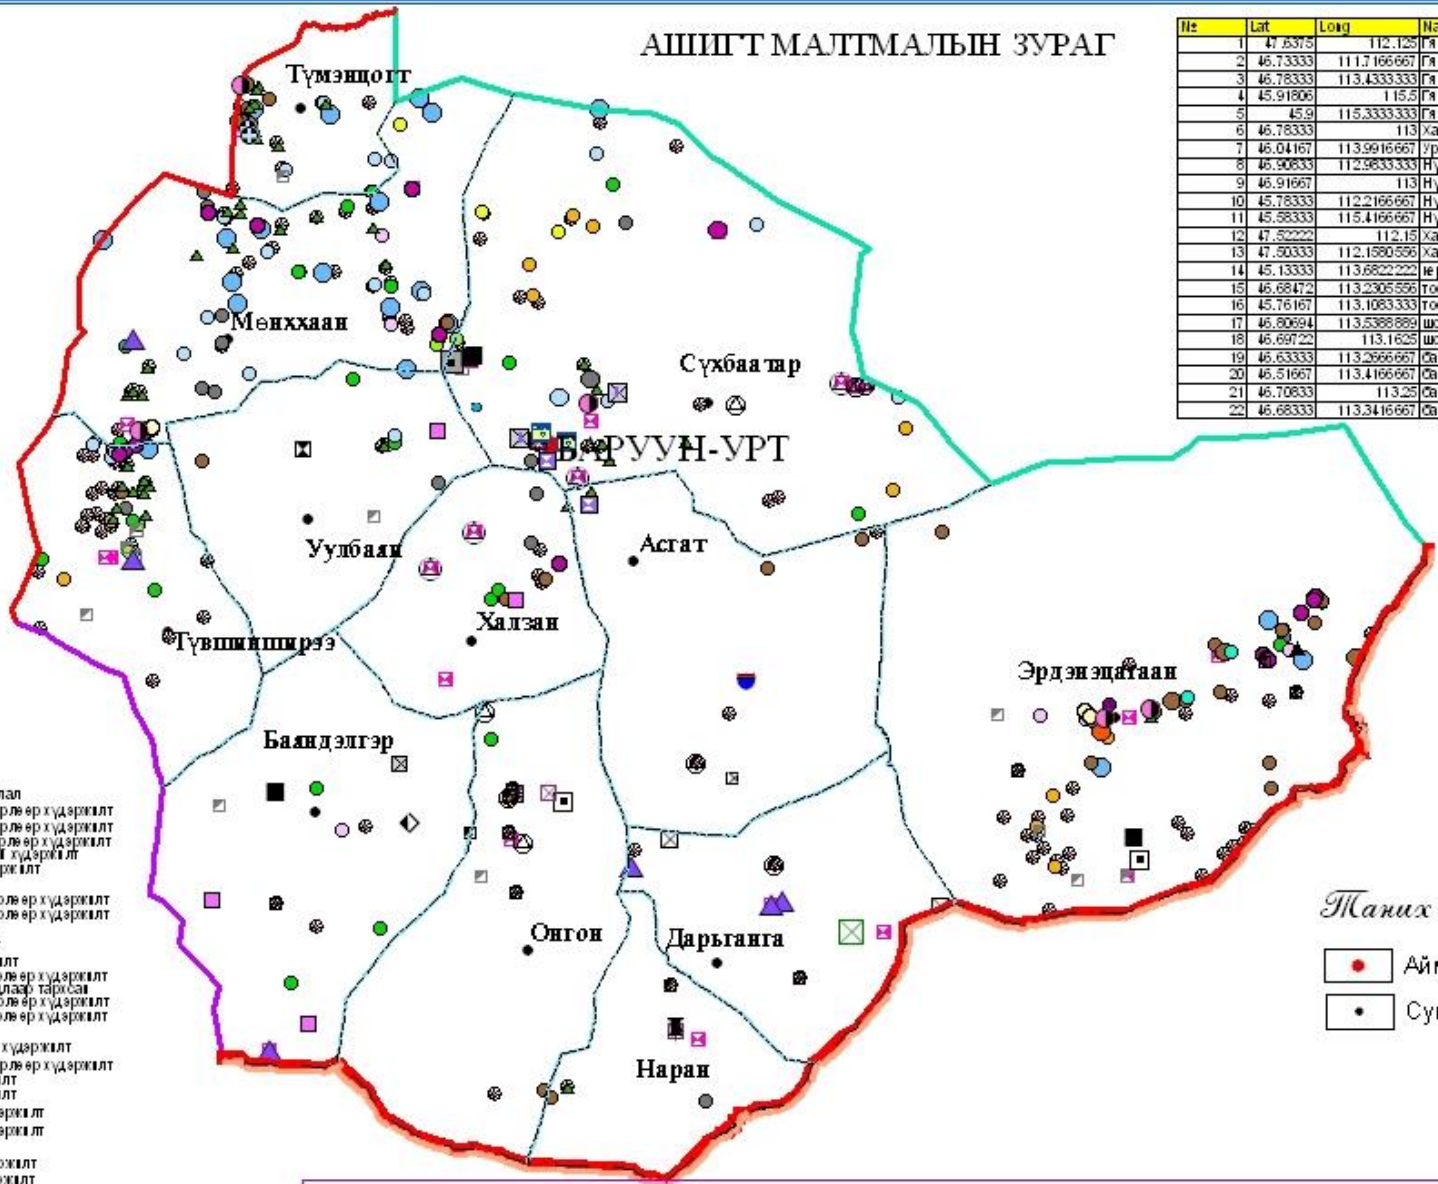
АШИГТ МАЛТМАЛЫН ЗУРАГ

| № | Lat | Long | Na |
|---|---|---|---|
| 1 | 47.6375 | 112.125 | Гя |
| 2 | 46.73333 | 111.7166667 | Гя |
| 3 | 46.78333 | 113.4333333 | Гя |
| 4 | 45.91806 | 115.5 | Гя |
| 5 | 45.9 | 115.3333333 | Гя |
| 6 | 46.78333 | 113 | Ха |
| 7 | 46.04167 | 113.9916667 | Ур |
| 8 | 46.90833 | 112.9833333 | Ну |
| 9 | 46.91667 | 113 | Ну |
| 10 | 45.78333 | 112.2166667 | Ну |
| 11 | 45.58333 | 115.4166667 | Ну |
| 12 | 47.52222 | 112.15 | Ха |
| 13 | 47.50333 | 112.1580556 | Ха |
| 14 | 45.13333 | 113.6822222 | Ие |
| 15 | 46.68472 | 113.2305556 | То |
| 16 | 45.76167 | 113.1083333 | То |
| 17 | 46.80694 | 113.5388889 | Шо |
| 18 | 46.69722 | 113.1625 | Шо |
| 19 | 46.63333 | 113.2666667 | Ба |
| 20 | 46.51667 | 113.4166667 | Ба |
| 21 | 46.70833 | 113.25 | Ба |
| 22 | 46.68333 | 113.3416667 | Ба |

Түмэнцогт
Мөнххаан
Сүхбаатар
БАРУУН-УРТ
Уулбаян
Асгат
Халзан
Түвшинширээ
Эрдэнэцагаан
Баяндэлгэр
Онгон
Дарьганга
Наран

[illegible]лал
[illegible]рлээр хүдэржилт
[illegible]рлээр хүдэржилт
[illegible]рлээр хүдэржилт
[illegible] хүдэржилт
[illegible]ржилт
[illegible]рлээр хүдэржилт
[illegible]рлээр хүдэржилт
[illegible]илт
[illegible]лээр хүдэржилт
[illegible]лаар тархсан
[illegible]лээр хүдэржилт
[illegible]лээр хүдэржилт
хүдэржилт
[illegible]рлээр хүдэржилт
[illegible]илт
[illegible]лт
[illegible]ржилт
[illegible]ржилт
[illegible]жилт
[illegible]жилт

Таних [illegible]
Айм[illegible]
Сү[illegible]